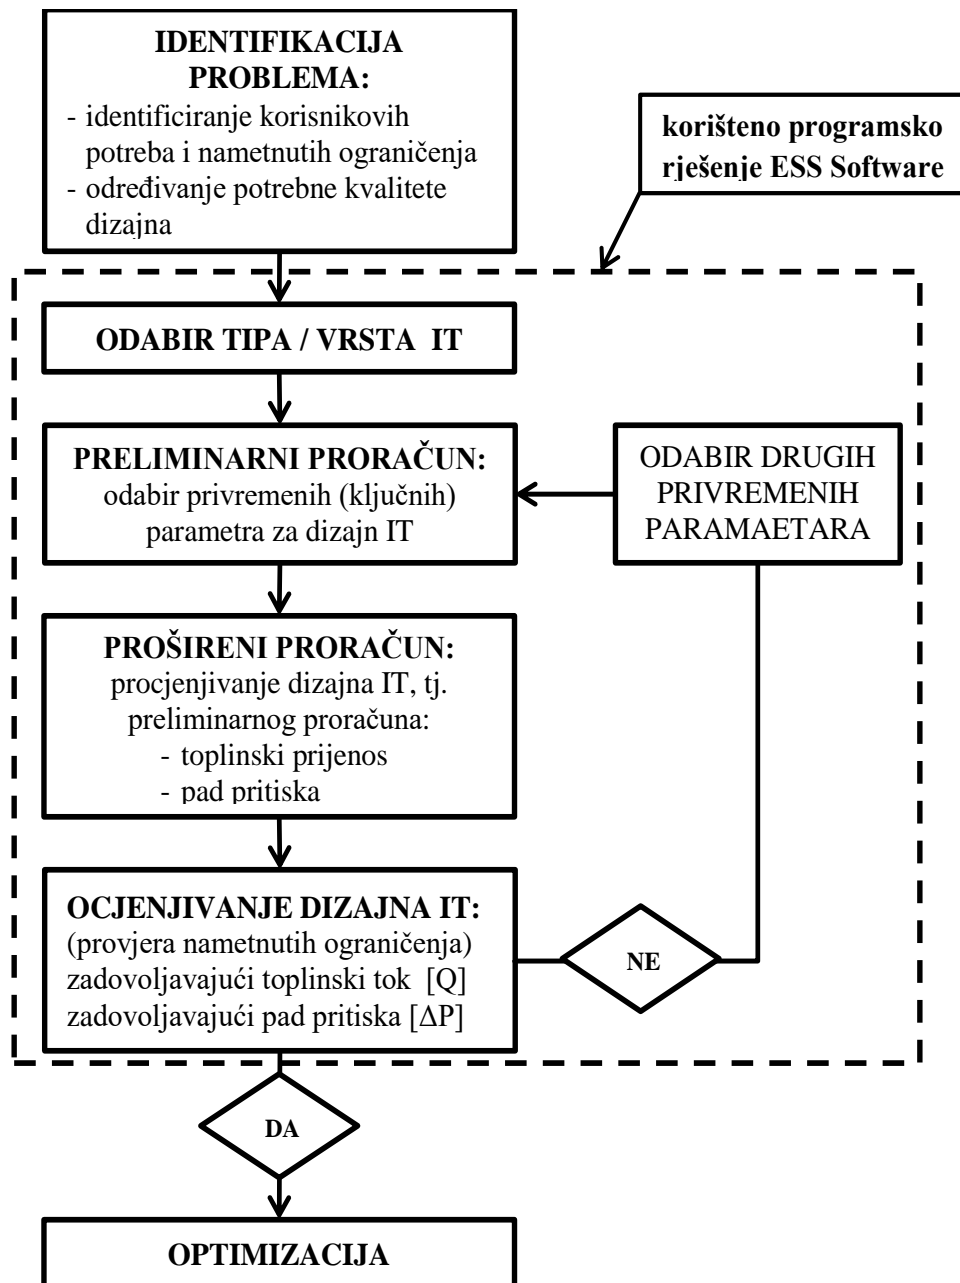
IDENTIFIKACIJA PROBLEMA:
- identificiranje korisnikovih potreba i nametnutih ograničenja
- određivanje potrebne kvalitete dizajna

korišteno programsko rješenje ESS Software

ODABIR TIPA / VRSTA IT

PRELIMINARNI PRORAČUN:
odabir privremenih (ključnih) parametra za dizajn IT

ODABIR DRUGIH PRIVREMENIH PARAMAETARA

PROŠIRENI PRORAČUN:
procjenjivanje dizajna IT, tj. preliminarnog proračuna:
- toplinski prijenos
- pad pritiska

OCJENJIVANJE DIZAJNA IT:
(provjera nametnutih ograničenja)
zadovoljavajući toplinski tok [Q]
zadovoljavajući pad pritiska [$\Delta$P]

NE

DA

OPTIMIZACIJA